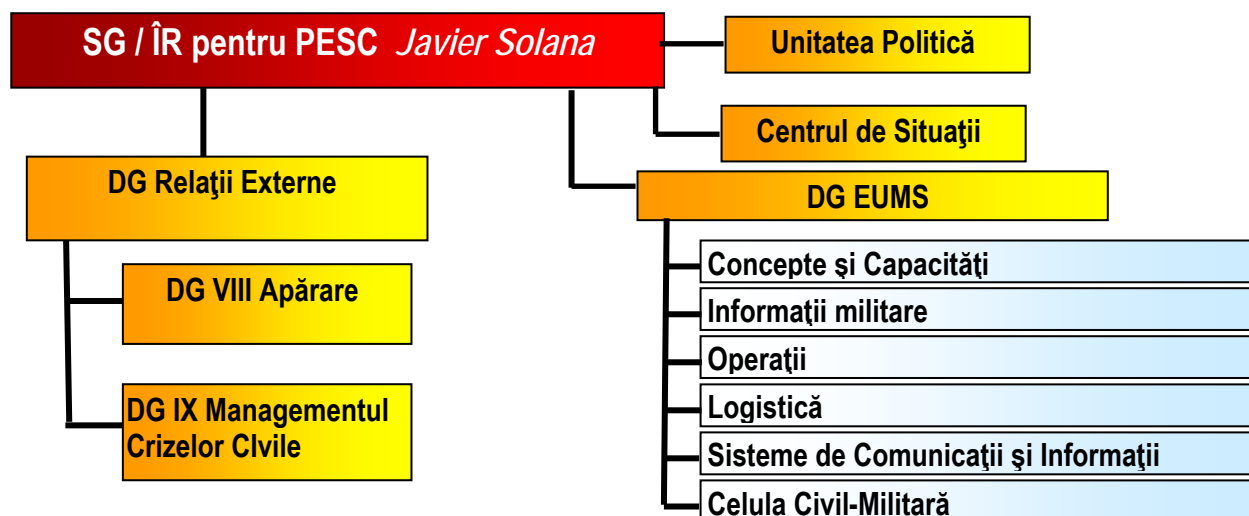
SG / ÎR pentru PESC *Javier Solana*

Unitatea Politică

Centrul de Situaţii

DG Relaţii Externe

DG VIII Apărare

DG IX Managementul Crizelor CIvile

DG EUMS

Concepte şi Capacităţi

Informaţii militare

Operaţii

Logistică

Sisteme de Comunicaţii şi Informaţii

Celula Civil-Militară